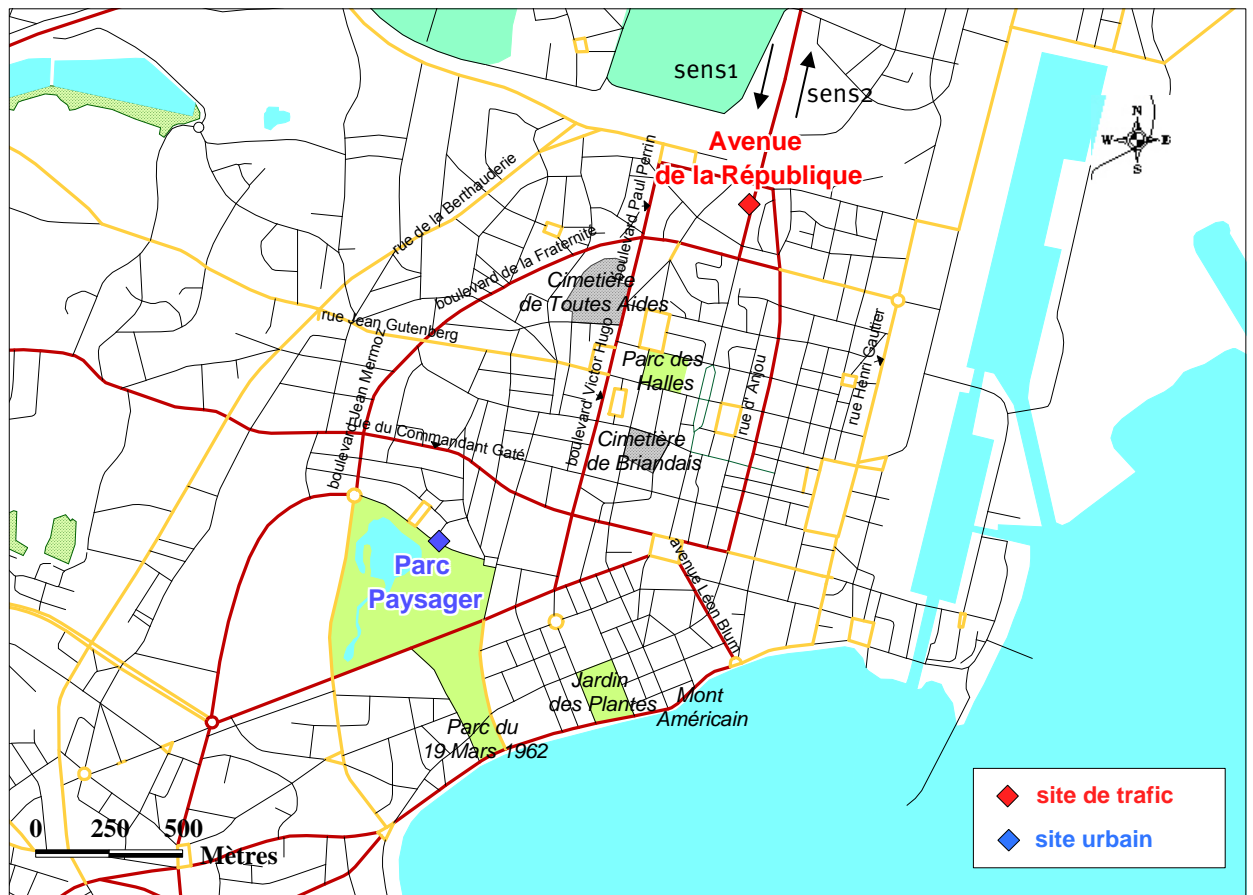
sens1
sens2
N
W
E
S
Avenue de la République
rue de la Berthauderie
boulevard Paul Perrin
boulevard de la Fraternité
Cimetière de Toutes Aides
rue Jean Gutenberg
boulevard Victor Hugo
Parc des Halles
rue d'Anjou
rue Henri Gautier
boulevard Jean Mermoz
rue du Commandant Gaté
Cimetière de Briandais
Parc Paysager
avenue Léon Blum
Jardin des Plantes
Mont Américain
Parc du 19 Mars 1962
0 250 500
Mètres
site de trafic
site urbain